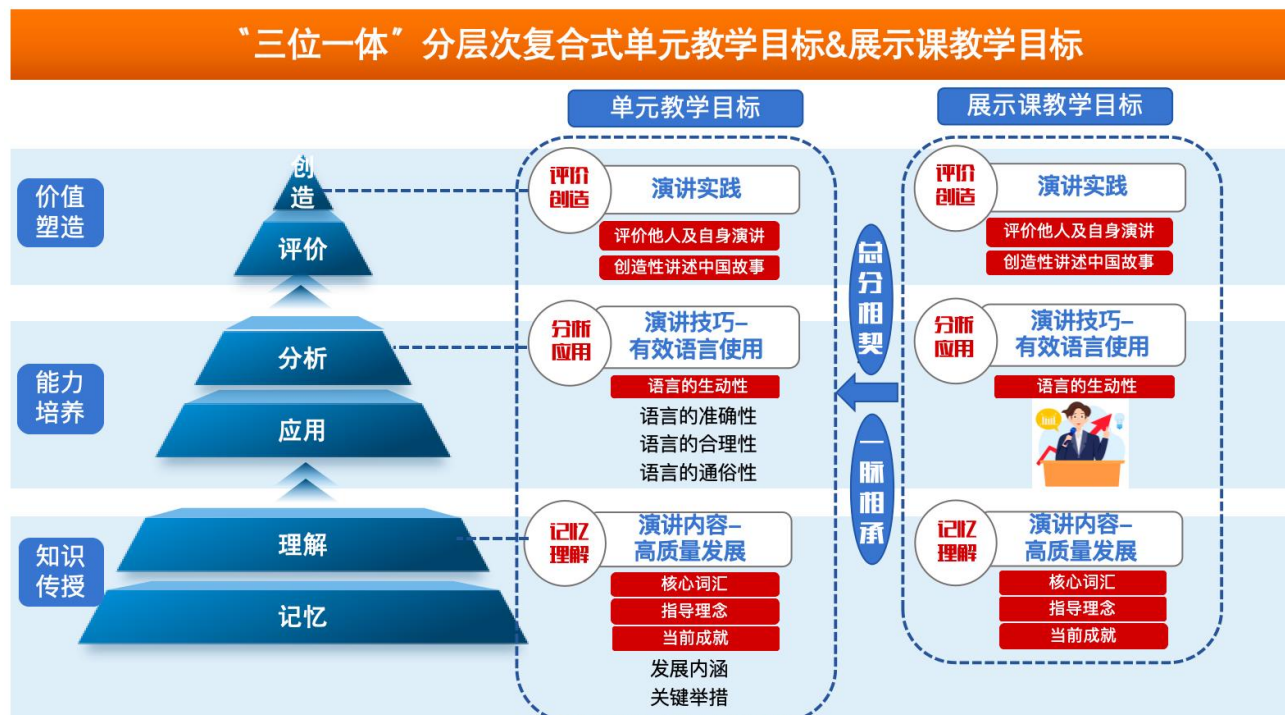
“三位一体”分层次复合式单元教学目标&展示课教学目标

单元教学目标

展示课教学目标

价值塑造

创造

评价

能力培养

分析

应用

知识传授

理解

记忆

评价创造

演讲实践

评价他人及自身演讲

创造性讲述中国故事

分析应用

演讲技巧–有效语言使用

语言的生动性

语言的准确性

语言的合理性

语言的通俗性

记忆理解

演讲内容–高质量发展

核心词汇

指导理念

当前成就

发展内涵

关键举措

总分相契

一脉相承

评价创造

演讲实践

评价他人及自身演讲

创造性讲述中国故事

分析应用

演讲技巧–有效语言使用

语言的生动性

记忆理解

演讲内容–高质量发展

核心词汇

指导理念

当前成就